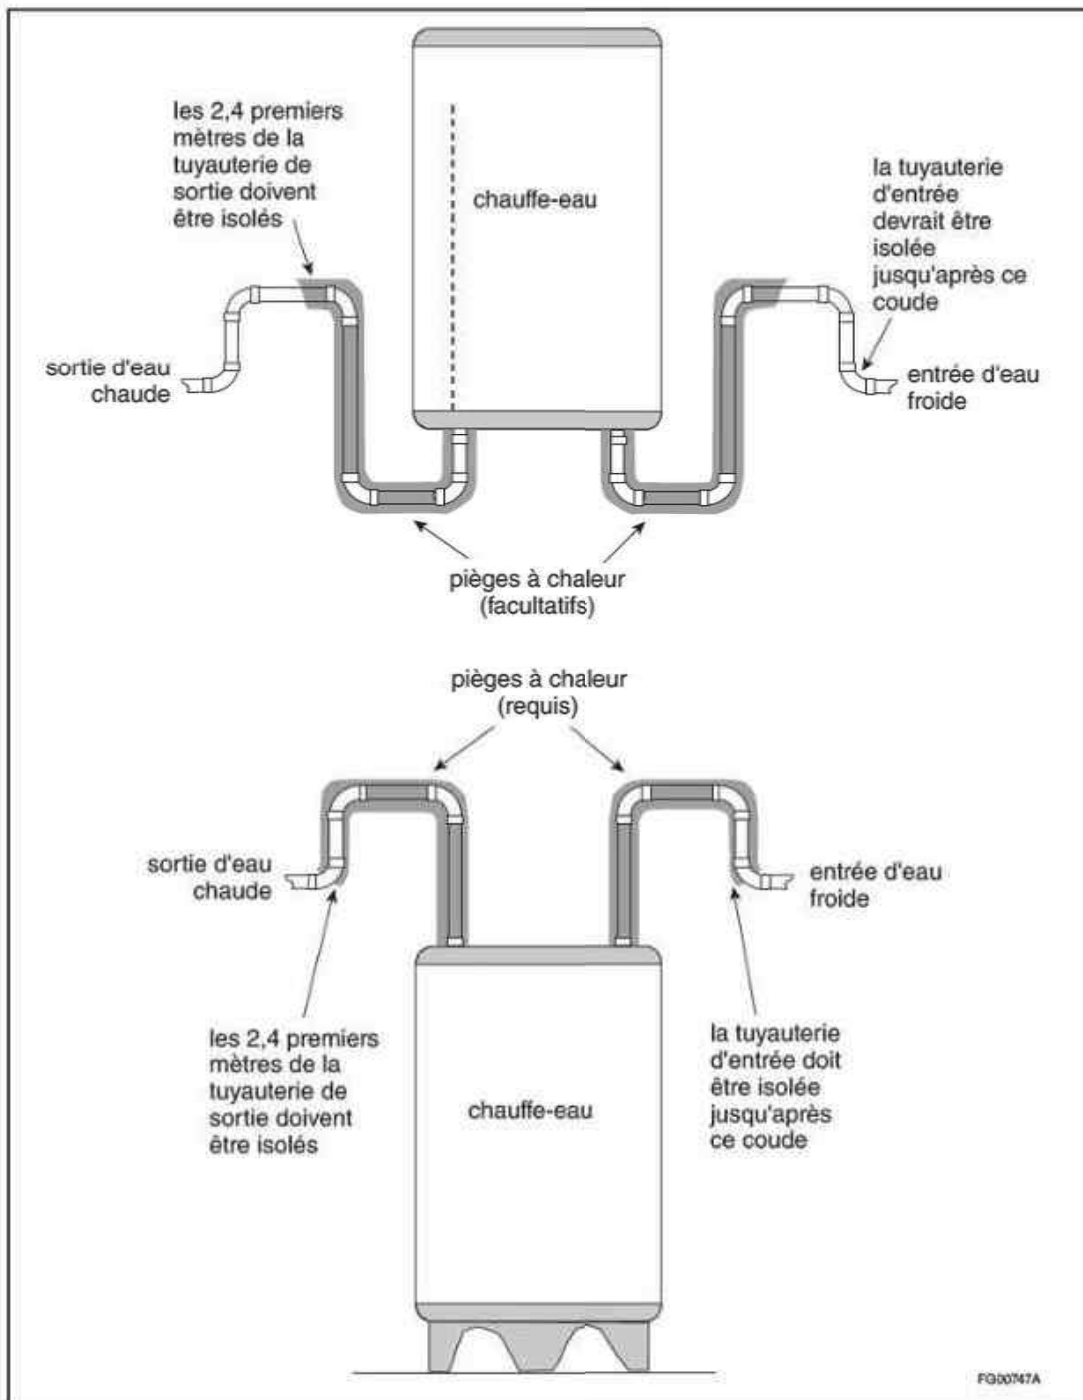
les 2,4 premiers mètres de la tuyauterie de sortie doivent être isolés

chauffe-eau

la tuyauterie d'entrée devrait être isolée jusqu'après ce coude

sortie d'eau chaude

entrée d'eau froide

pièges à chaleur (facultatifs)

pièges à chaleur (requis)

sortie d'eau chaude

entrée d'eau froide

les 2,4 premiers mètres de la tuyauterie de sortie doivent être isolés

chauffe-eau

la tuyauterie d'entrée doit être isolée jusqu'après ce coude

FG00747A